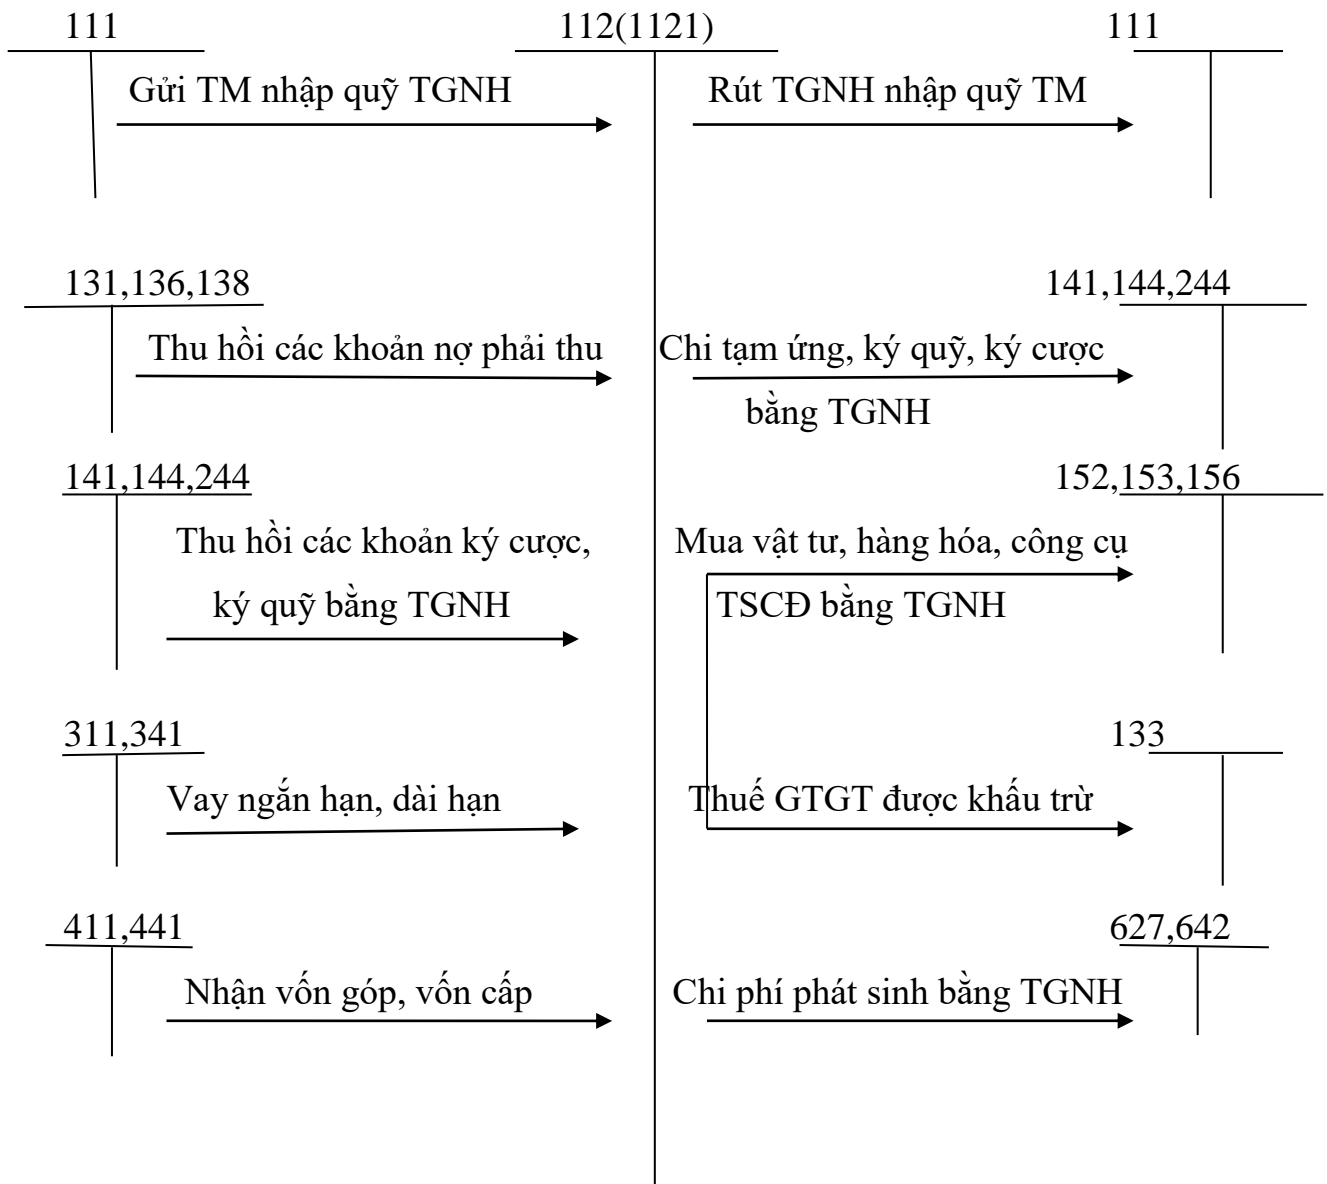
111

112(1121)

111

Gửi TM nhập quỹ TGNH

Rút TGNH nhập quỹ TM

131,136,138

141,144,244

Thu hồi các khoản nợ phải thu

Chi tạm ứng, ký quỹ, ký cược bằng TGNH

141,144,244

152,153,156

Thu hồi các khoản ký cược, ký quỹ bằng TGNH

Mua vật tư, hàng hóa, công cụ TSCĐ bằng TGNH

311,341

133

Vay ngắn hạn, dài hạn

Thuế GTGT được khấu trừ

411,441

627,642

Nhận vốn góp, vốn cấp

Chi phí phát sinh bằng TGNH